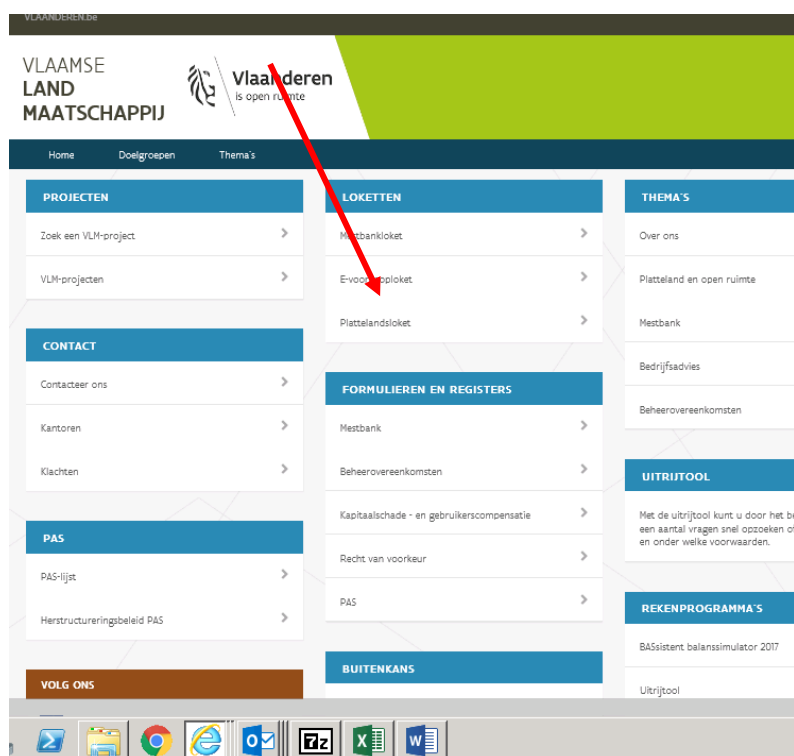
VLAANDEREN.be

VLAAMSE
LAND
MAATSCHAPPIJ

Vlaanderen
is open ruimte

Home Doelgroepen Thema's

PROJECTEN

Zoek een VLM-project

VLM-projecten

CONTACT

Contacteer ons

Kantoren

Klachten

PAS

PAS-lijst

Herstructureringsbeleid PAS

VOLG ONS

LOKETTEN

Mestbankloket

E-voo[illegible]loket

Plattelandsloket

FORMULIEREN EN REGISTERS

Mestbank

Beheerovereenkomsten

Kapitaalschade - en gebruikerscompensatie

Recht van voorkeur

PAS

BUITENKANS

THEMA'S

Over ons

Platteland en open ruimte

Mestbank

Bedrijfsadvies

Beheerovereenkomsten

UITRIJTOOL

Met de uitrijtool kunt u door het be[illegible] een aantal vragen snel opzoeken o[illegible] en onder welke voorwaarden.

REKENPROGRAMMA'S

BASsistent balanssimulator 2017

Uitrijtool